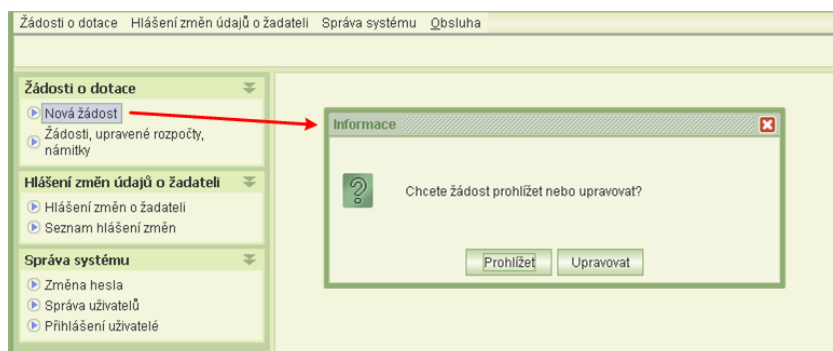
Žádosti o dotace Hlášení změn údajů o žadateli Správa systému Obsluha

Žádosti o dotace
Nová žádost
Žádosti, upravené rozpočty, námitky

Hlášení změn údajů o žadateli
Hlášení změn o žadateli
Seznam hlášení změn

Správa systému
Změna hesla
Správa uživatelů
Přihlášení uživatelé

Informace

Chcete žádost prohlížet nebo upravovat?

Prohlížet Upravovat